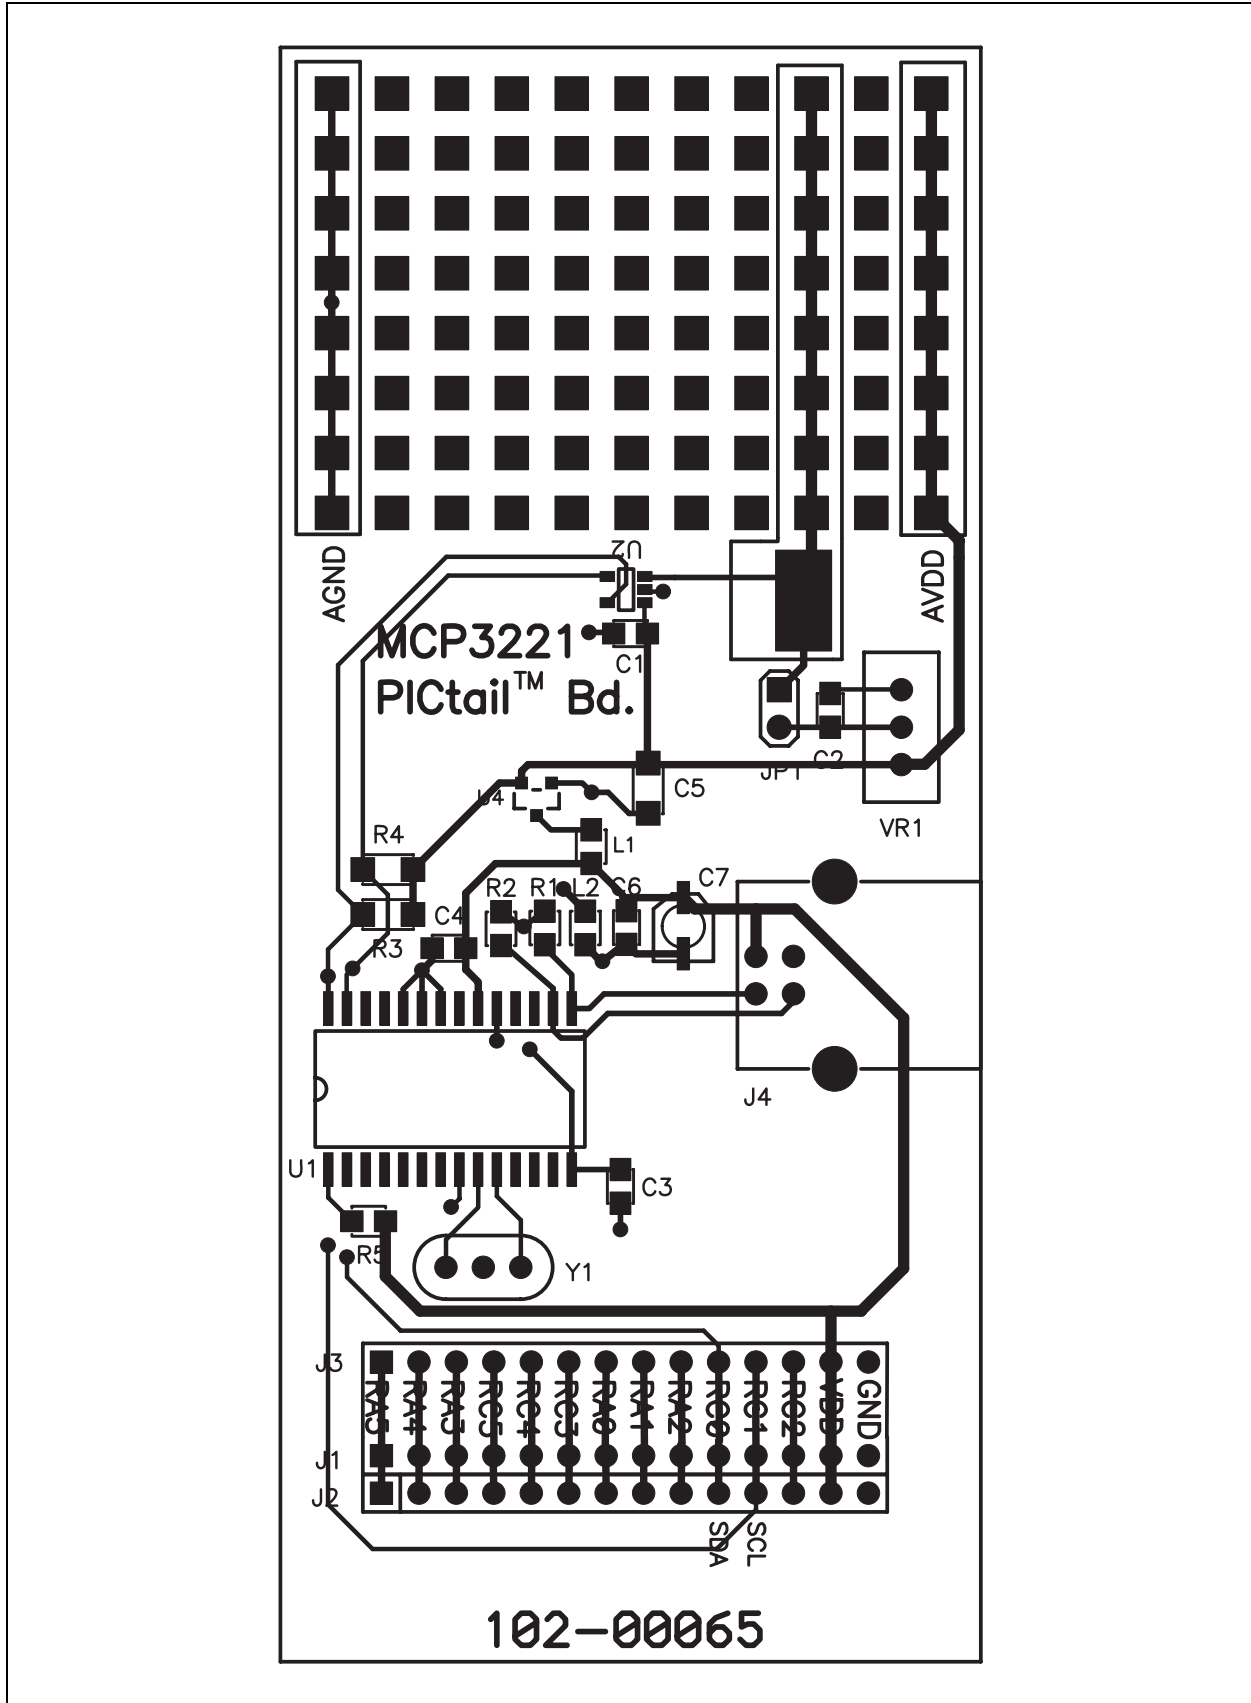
AGND

U2

AVDD

MCP3221

C1

PICtail™ Bd.

JP1

C2

U4

C5

VR1

R4

L1

R2 R1 L2 C6 C7

C4

R3

J4

U1

C3

R5

Y1

J3

RA5 RA4 RA3 RC5 RC4 RC3 RA0 RA1 RA2 RC0 RC1 RC2 VDD GND

J1

J2

SDA SCL

102-00065